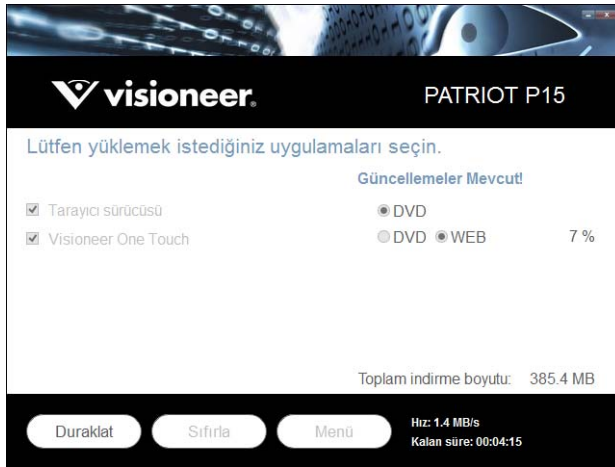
visioneer.

PATRIOT P15

Lütfen yüklemek istediğiniz uygulamaları seçin.

Güncellemeler Mevcut!

Tarayıcı sürücüsü

DVD

Visioneer One Touch

DVD WEB 7 %

Toplam indirme boyutu: 385.4 MB

Duraklat

Sıfırla

Menü

Hız: 1.4 MB/s
Kalan süre: 00:04:15